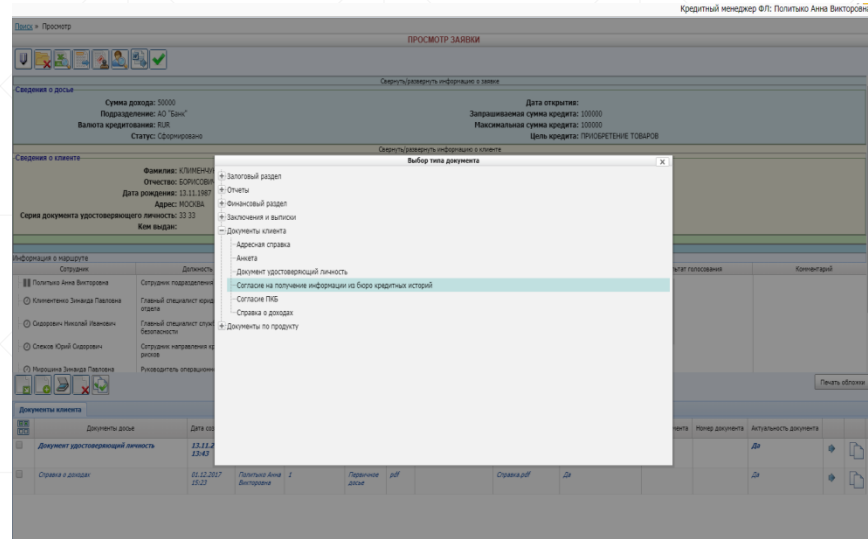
Кредитный менеджер ФЛ: Политыко Анна Викторовн

Поиск » Просмотр

ПРОСМОТР ЗАЯВКИ

Свернуть/развернуть информацию о заявке

Сведения о досье

Сумма дохода: 50000
Подразделение: АО "Банк"
Валюта кредитования: RUR
Статус: Сформировано

Дата открытия:
Запрашиваемая сумма кредита: 100000
Максимальная сумма кредита: 100000
Цель кредита: ПРИОБРЕТЕНИЕ ТОВАРОВ

Свернуть/развернуть информацию о клиенте

Сведения о клиенте

Фамилия: КЛИМЕНЧ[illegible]
Отчество: БОРИСОВИ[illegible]
Дата рождения: 13.11.1987
Адрес: МОСКВА
Серия документа удостоверяющего личность: 33 33
Кем выдан:

Выбор типа документа

Залоговый раздел
Отчеты
Финансовый раздел
Заключения и выписки
Документы клиента
Адресная справка
Анкета
Документ удостоверяющий личность
Согласие на получение информации из бюро кредитных историй
Согласие ПКБ
Справка о доходах
Документы по продукту

Информация о маршруте

| Сотрудник | Должность | | тат голосования | Комментарий |
|---|---|---|---|---|
| Политыко Анна Викторовна | Сотрудник подразделения | | | |
| Клименченко Зинаида Павловна | Главный специалист юрид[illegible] отдела | | | |
| Сидорович Николай Иванович | Главный специалист служ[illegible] безопасности | | | |
| Слепов Юрий Сидорович | Сотрудник направления к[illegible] рисков | | | |
| Мирошина Зинаида Павловна | Руководитель операционн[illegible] | | | |

Печать обложк

Документы клиента

| | Документы досье | Дата со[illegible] | | | | | | ента | Номер документа | Актуальность документа | | |
|---|---|---|---|---|---|---|---|---|---|---|---|---|
| | Документ удостоверяющий личность | 13.11.2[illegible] 13:43 | | | | | | | | Да | | |
| | Справка о доходах | 01.12.2017 15:23 | Политыко Анна Викторовна | 1 | Первичное досье | pdf | Справка.pdf | Да | | Да | | |